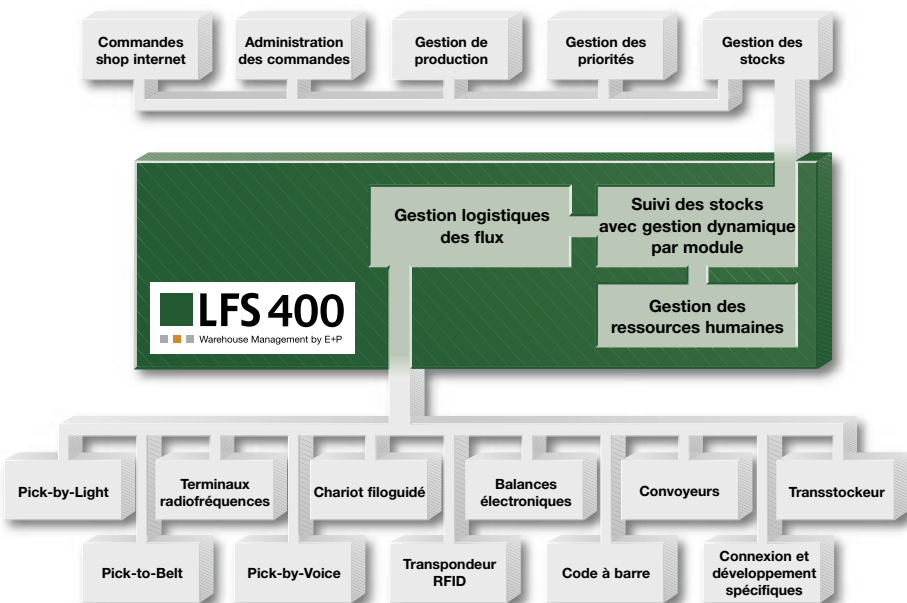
Commandes shop internet

Administration des commandes

Gestion de production

Gestion des priorités

Gestion des stocks

Gestion logistiques des flux

Suivi des stocks avec gestion dynamique par module

Gestion des ressources humaines

LFS 400

Warehouse Management by E+P

Pick-by-Light

Terminaux radiofréquences

Chariot filoguidé

Balances électroniques

Convoyeurs

Transstockeur

Pick-to-Belt

Pick-by-Voice

Transpondeur RFID

Code à barre

Connexion et développement spécifiques